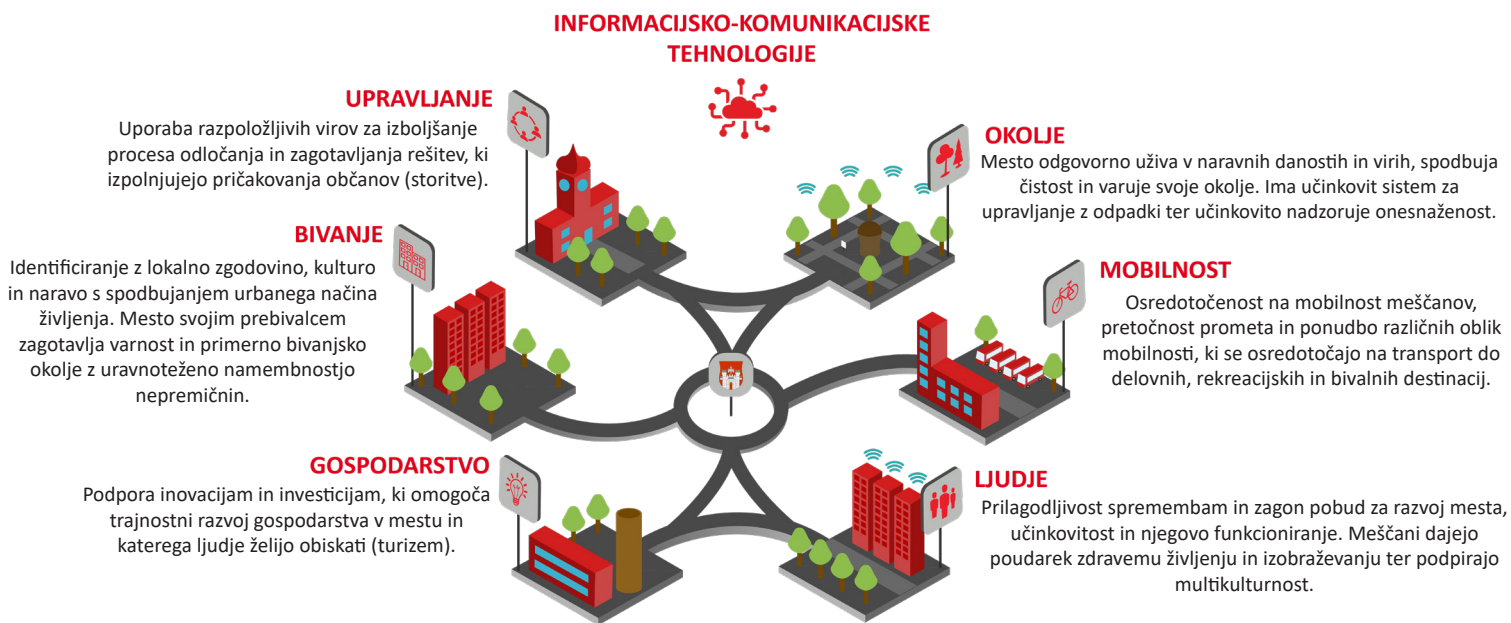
INFORMACIJSKO-KOMUNIKACIJSKE TEHNOLOGIJE

UPRAVLJANJE
Uporaba razpoložljivih virov za izboljšanje procesa odločanja in zagotavljanja rešitev, ki izpolnjujejo pričakovanja občanov (storitve).

OKOLJE
Mesto odgovorno uživa v naravnih danostih in virih, spodbuja čistost in varuje svoje okolje. Ima učinkovit sistem za upravljanje z odpadki ter učinkovito nadzoruje onesnaženost.

BIVANJE
Identificiranje z lokalno zgodovino, kulturo in naravo s spodbujanjem urbanega načina življenja. Mesto svojim prebivalcem zagotavlja varnost in primerno bivanjsko okolje z uravnoteženo namembnostjo nepremičnin.

MOBILNOST
Osredotočenost na mobilnost meščanov, pretočnost prometa in ponudbo različnih oblik mobilnosti, ki se osredotočajo na transport do delovnih, rekreacijskih in bivalnih destinacij.

GOSPODARSTVO
Podpora inovacijam in investicijam, ki omogoča trajnostni razvoj gospodarstva v mestu in katerega ljudje želijo obiskati (turizem).

LJUDJE
Prilagodljivost spremembam in zagon pobud za razvoj mesta, učinkovitost in njegovo funkcioniranje. Meščani dajejo poudarek zdravemu življenju in izobraževanju ter podpirajo multikulturnost.